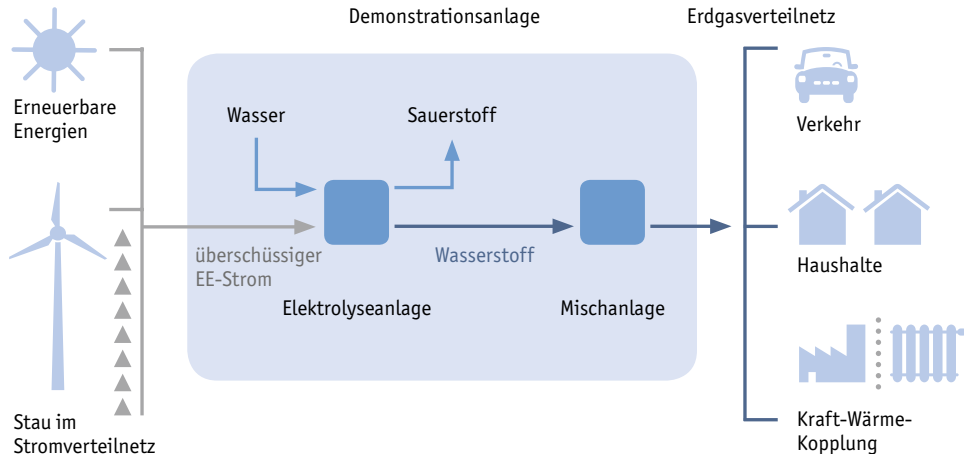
Demonstrationsanlage

Erdgasverteilnetz

Erneuerbare Energien

Wasser

Sauerstoff

Verkehr

überschüssiger EE-Strom

Wasserstoff

Haushalte

Elektrolyseanlage

Mischanlage

Stau im Stromverteilnetz

Kraft-Wärme-Kopplung